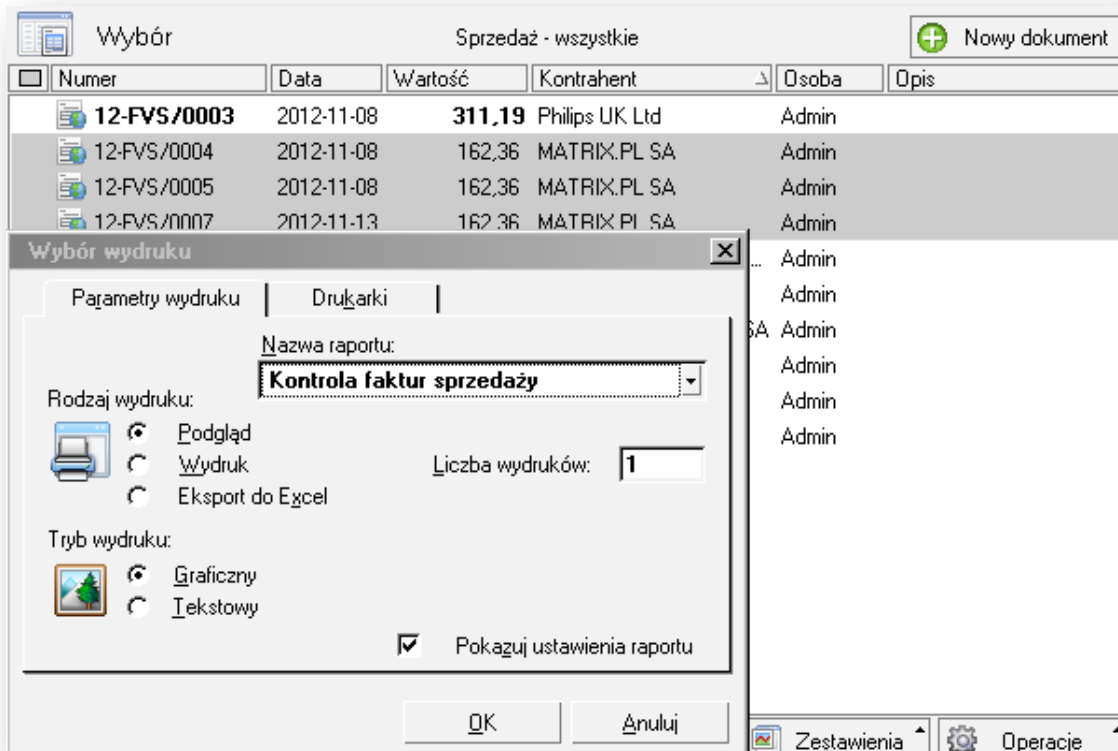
Wybór

Sprzedaż - wszystkie

Nowy dokument

| Numer | Data | Wartość | Kontrahent | Osoba | Opis |
|---|---|---|---|---|---|
| 12-FVS/0003 | 2012-11-08 | 311,19 | Philips UK Ltd | Admin | |
| 12-FVS/0004 | 2012-11-08 | 162,36 | MATRIX.PL SA | Admin | |
| 12-FVS/0005 | 2012-11-08 | 162,36 | MATRIX.PL SA | Admin | |
| 12-FVS/0007 | 2012-11-13 | 162,36 | MATRIX.PL SA | Admin | |
| | | | ... | Admin | |
| | | | | Admin | |
| | | | SA | Admin | |
| | | | | Admin | |
| | | | | Admin | |
| | | | | Admin | |

Wybór wydruku

Parametry wydruku

Drukarki

Nazwa raportu:

Kontrola faktur sprzedaży

Rodzaj wydruku:

Podgląd

Wydruk

Eksport do Excel

Liczba wydruków:

1

Tryb wydruku:

Graficzny

Tekstowy

Pokazuj ustawienia raportu

OK

Anuluj

Zestawienia

Operacje